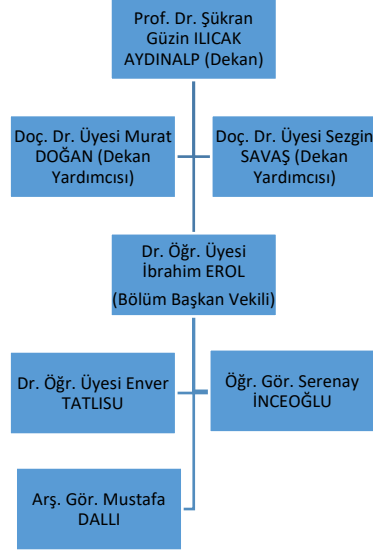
Prof. Dr. Şükran Güzin ILICAK AYDINALP (Dekan)

Doç. Dr. Üyesi Murat DOĞAN (Dekan Yardımcısı)

Doç. Dr. Üyesi Sezgin SAVAŞ (Dekan Yardımcısı)

Dr. Öğr. Üyesi İbrahim EROL (Bölüm Başkan Vekili)

Dr. Öğr. Üyesi Enver TATLISU

Öğr. Gör. Serenay İNCEOĞLU

Arş. Gör. Mustafa DALLI